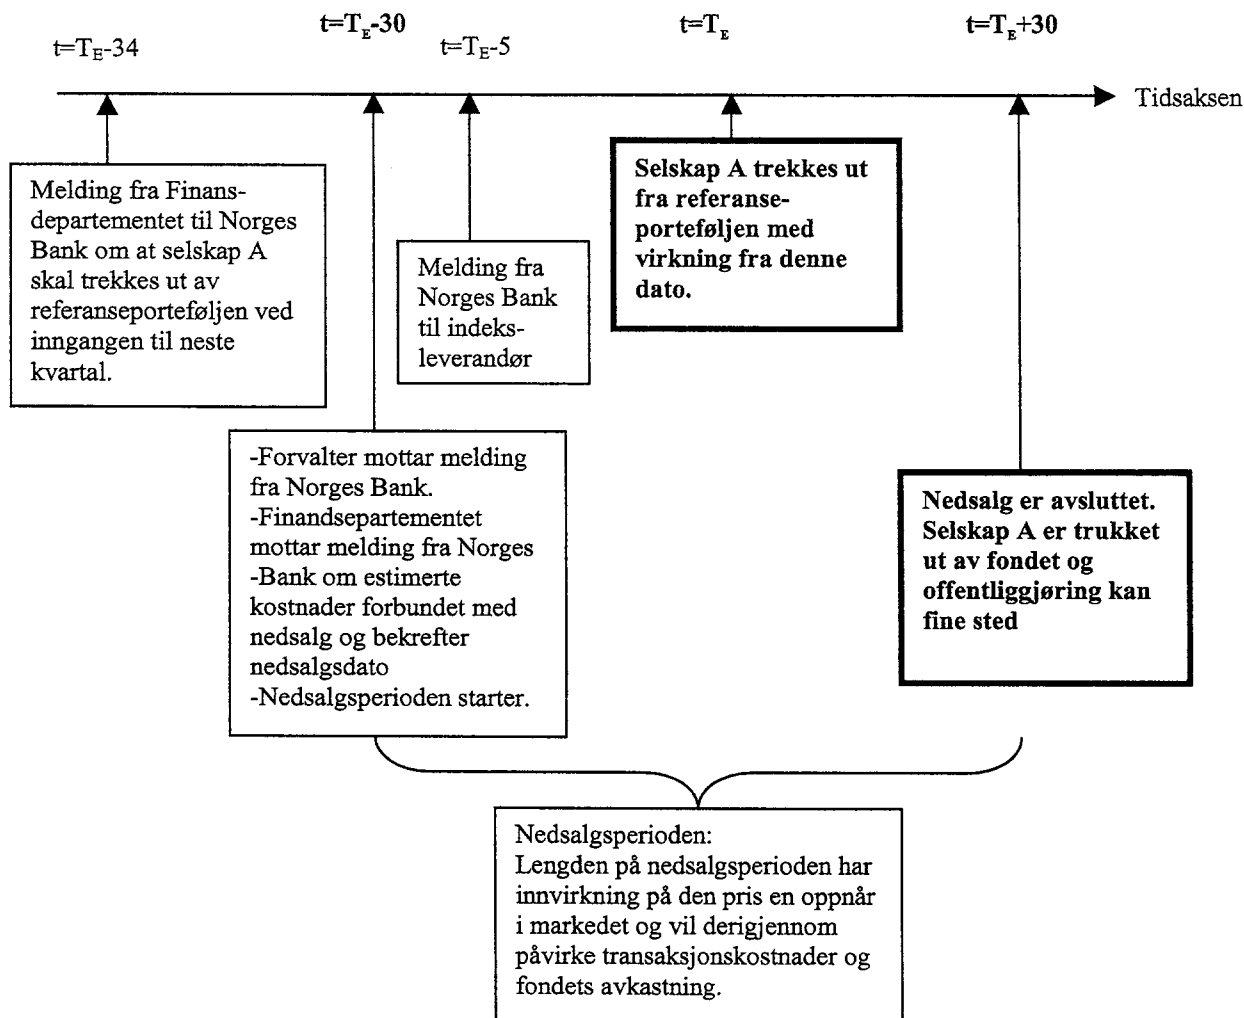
$t=T_E-34$

$t=T_E-30$

$t=T_E-5$

$t=T_E$

$t=T_E+30$

Tidsaksen

Melding fra Finansdepartementet til Norges Bank om at selskap A skal trekkes ut av referanseporteføljen ved inngangen til neste kvartal.

Melding fra Norges Bank til indeksleverandør

Selskap A trekkes ut fra referanseporteføljen med virkning fra denne dato.

-Forvalter mottar melding fra Norges Bank.
-Finandsepartementet mottar melding fra Norges
-Bank om estimerte kostnader forbundet med nedsalg og bekrefter nedsalgsdato
-Nedsalgsperioden starter.

Nedsalg er avsluttet. Selskap A er trukket ut av fondet og offentliggjøring kan fine sted

Nedsalgsperioden:
Lengden på nedsalgsperioden har innvirkning på den pris en oppnår i markedet og vil derigjennom påvirke transaksjonskostnader og fondets avkastning.